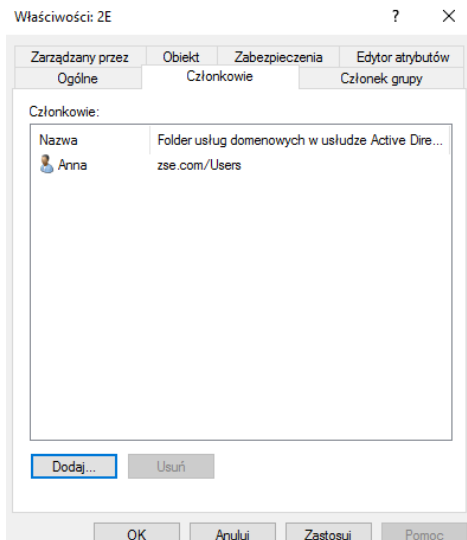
Właściwości: 2E

?

Zarządzany przez | Obiekt | Zabezpieczenia | Edytor atrybutów
Ogólne | Członkowie | Członek grupy

Członkowie:

| Nazwa | Folder usług domenowych w usłudze Active Dire... |
|---|---|
| Anna | zse.com/Users |

Dodaj... Usuń

OK Anuluj Zastosuj Pomoc